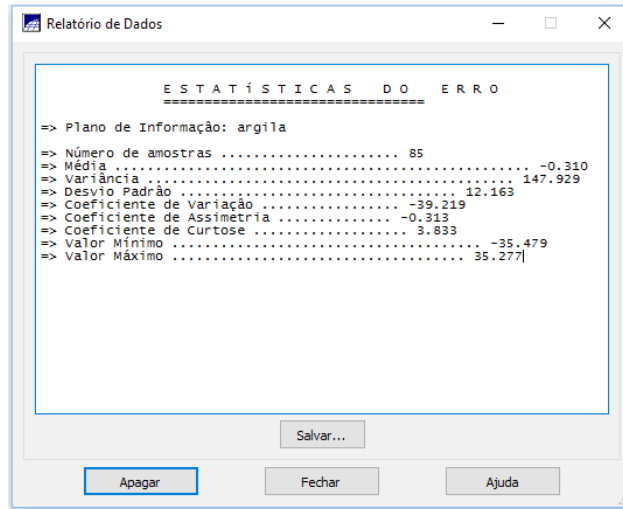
Relatório de Dados

E S T A T Í S T I C A S   D O   E R R O
================================

=> Plano de Informação: argila

=> Número de amostras ...................... 85
=> Média ................................................ -0.310
=> Variância ........................................... 147.929
=> Desvio Padrão ................................... 12.163
=> Coeficiente de Variação ................. -39.219
=> Coeficiente de Assimetria .............. -0.313
=> Coeficiente de Curtose ................... 3.833
=> Valor Mínimo ........................................ -35.479
=> Valor Máximo ..................................... 35.277

Salvar...

Apagar

Fechar

Ajuda